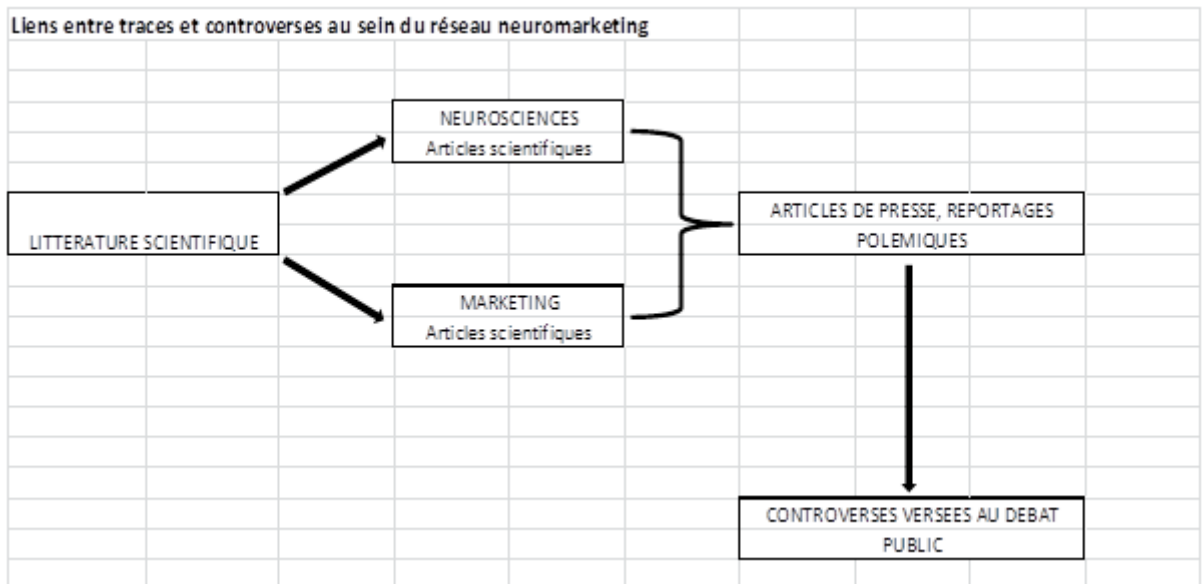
Liens entre traces et controverses au sein du réseau neuromarketing

LITTERATURE SCIENTIFIQUE

NEUROSCIENCES
Articles scientifiques

MARKETING
Articles scientifiques

ARTICLES DE PRESSE, REPORTAGES POLEMIQUES

CONTROVERSES VERSEES AU DEBAT PUBLIC